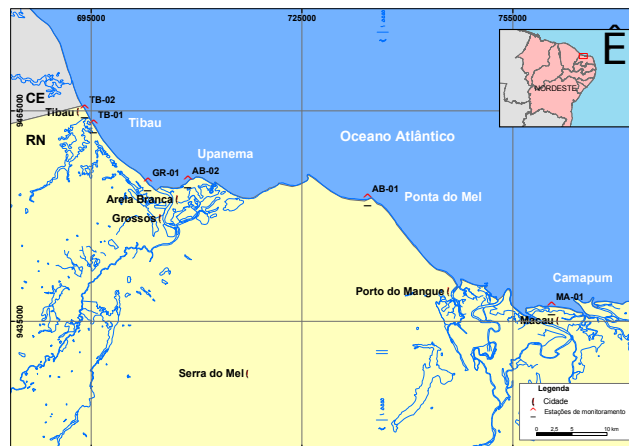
695000
725000
755000
Ê
NORDESTE
CE
TB-02
Tibau
TB-01
9465000
RN
Tibau
Oceano Atlântico
Uanema
GR-01
AB-02
Areia Branca
Grossos
AB-01
Ponta do Mel
Camapum
Porto do Mangue
MA-01
Macau
9435000
Serra do Mel
Legenda
Cidade
Estações de monitoramento
0 2,5 5 10 km